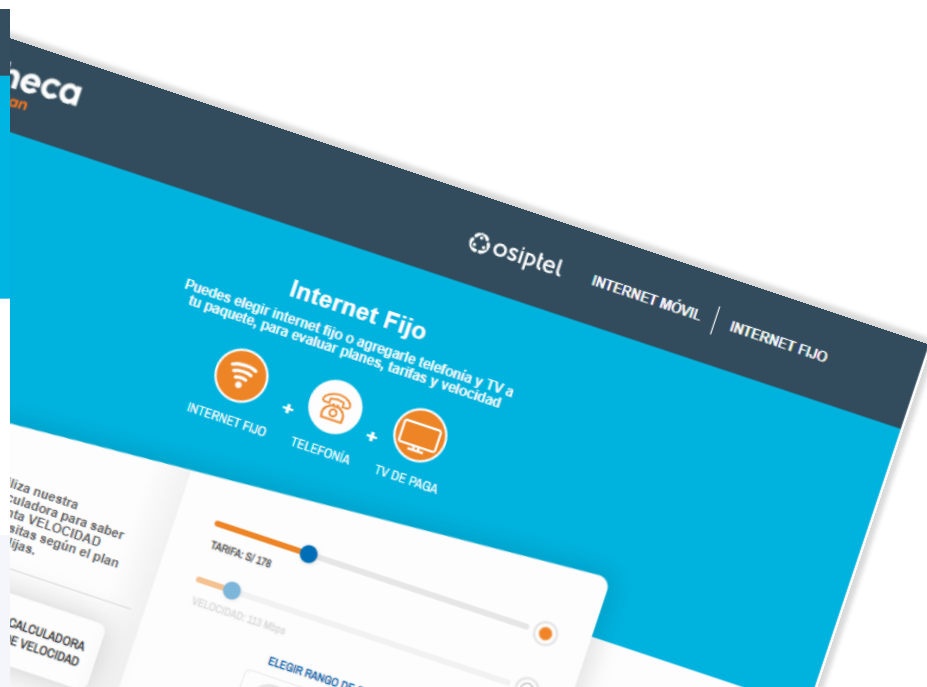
neca
an

osiptel
INTERNET MÓVIL
INTERNET FIJO

Internet Fijo
Puedes elegir internet fijo o agregarle telefonía y TV a tu paquete, para evaluar planes, tarifas y velocidad

INTERNET FIJO + TELEFONÍA + TV DE PAGA

liza nuestra
culadora para saber
nta VELOCIDAD
sitas según el plan
ijas.

CALCULADORA
E VELOCIDAD

TARIFA: S/ 178
VELOCIDAD: 113 Mbps

ELEGIR RANGO DE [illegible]